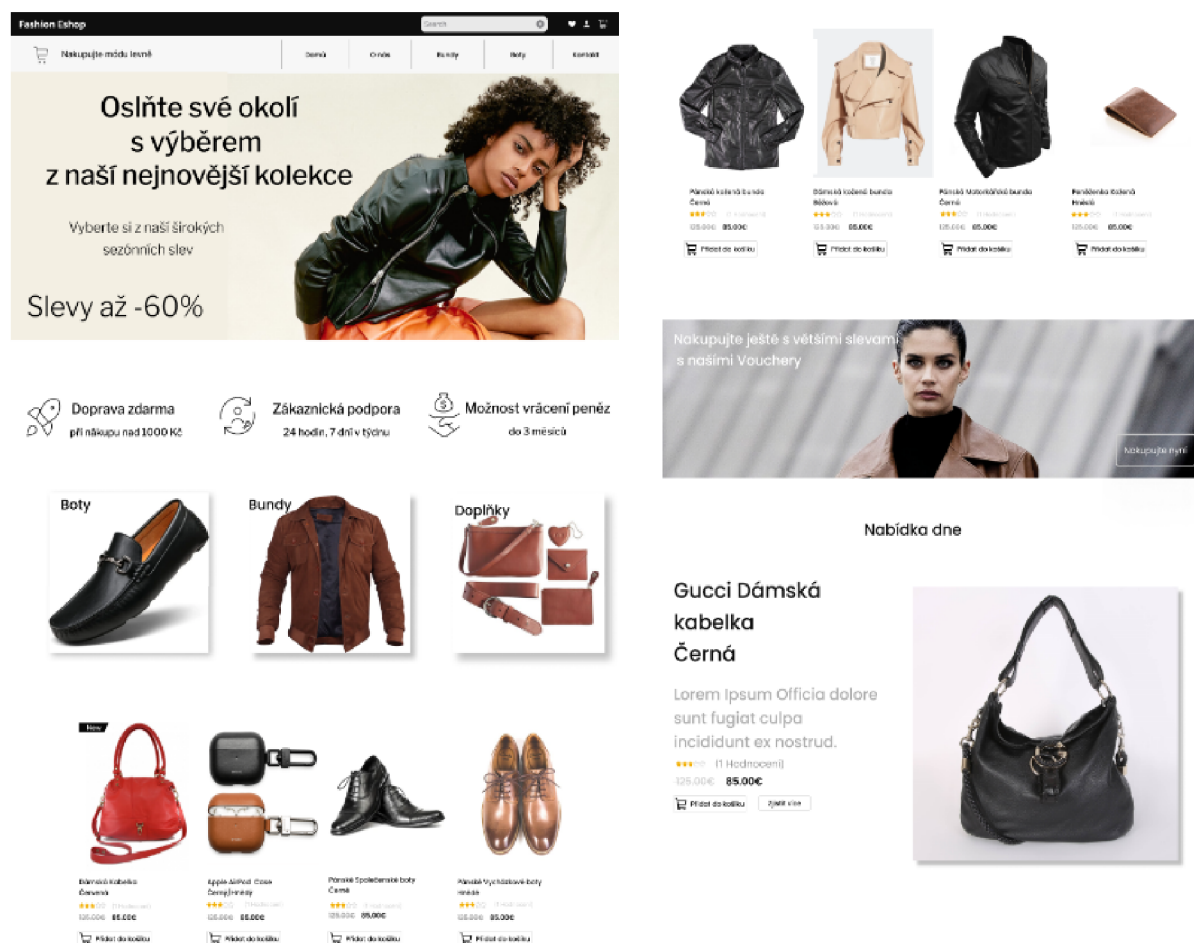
Fashion Eshop

Search

Nakupujte módu lesně

Domů

O nás

Bundy

Boty

Kontakt

Oslňte své okolí s výběrem z naší nejnovější kolekce

Vyberte si z naší širokých sezónních slev

Slevy až -60%

Doprava zdarma
při nákupu nad 1000 Kč

Zákaznická podpora
24 hodin, 7 dní v týdnu

Možnost vrácení peněz
do 3 měsíců

Boty

Bundy

Doplňky

New

Dámská Kabelka Červená
(1 Hodnocení)
125.00€ 85.00€
Přidat do košíku

Apple AirPod Case Černý/Hnědý
(1 Hodnocení)
125.00€ 85.00€
Přidat do košíku

Pánské Společenské boty Černé
(1 Hodnocení)
125.00€ 85.00€
Přidat do košíku

Pánské Vycházkové boty Hnědé
(1 Hodnocení)
125.00€ 85.00€
Přidat do košíku

Pánská kožená bunda Černá
(1 Hodnocení)
125.00€ 85.00€
Přidat do košíku

Dámská kožená bunda Béžová
(1 Hodnocení)
125.00€ 85.00€
Přidat do košíku

Pánská Motorkářská bunda Černá
(1 Hodnocení)
125.00€ 85.00€
Přidat do košíku

Peněženka Kožená Hnědá
(1 Hodnocení)
125.00€ 85.00€
Přidat do košíku

Nakupujte ještě s většími slevami s našimi Vouchery

Nakupujte nyní

Nabídka dne

Gucci Dámská kabelka Černá

Lorem Ipsum Officia dolore sunt fugiat culpa incididunt ex nostrud.

(1 Hodnocení)
125.00€ 85.00€

Přidat do košíku

Zjistit více